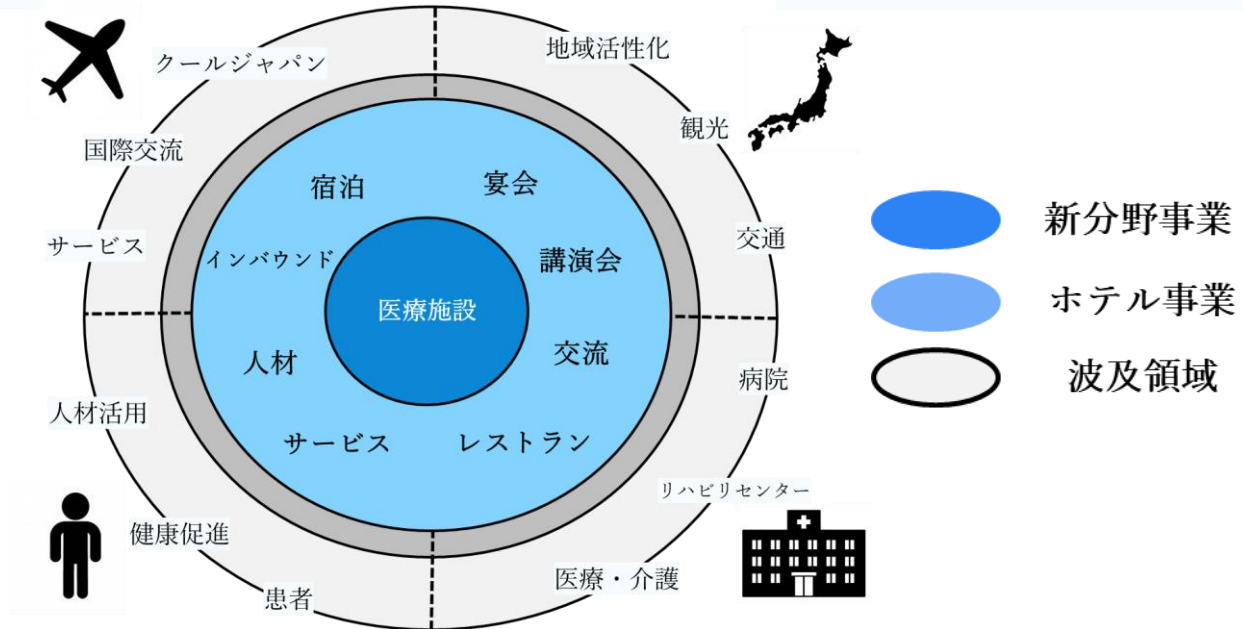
クールジャパン

地域活性化

観光

国際交流

交通

サービス

宿泊

宴会

インバウンド

講演会

医療施設

人材

交流

病院

人材活用

サービス

レストラン

リハビリセンター

健康促進

医療・介護

患者

新分野事業

ホテル事業

波及領域